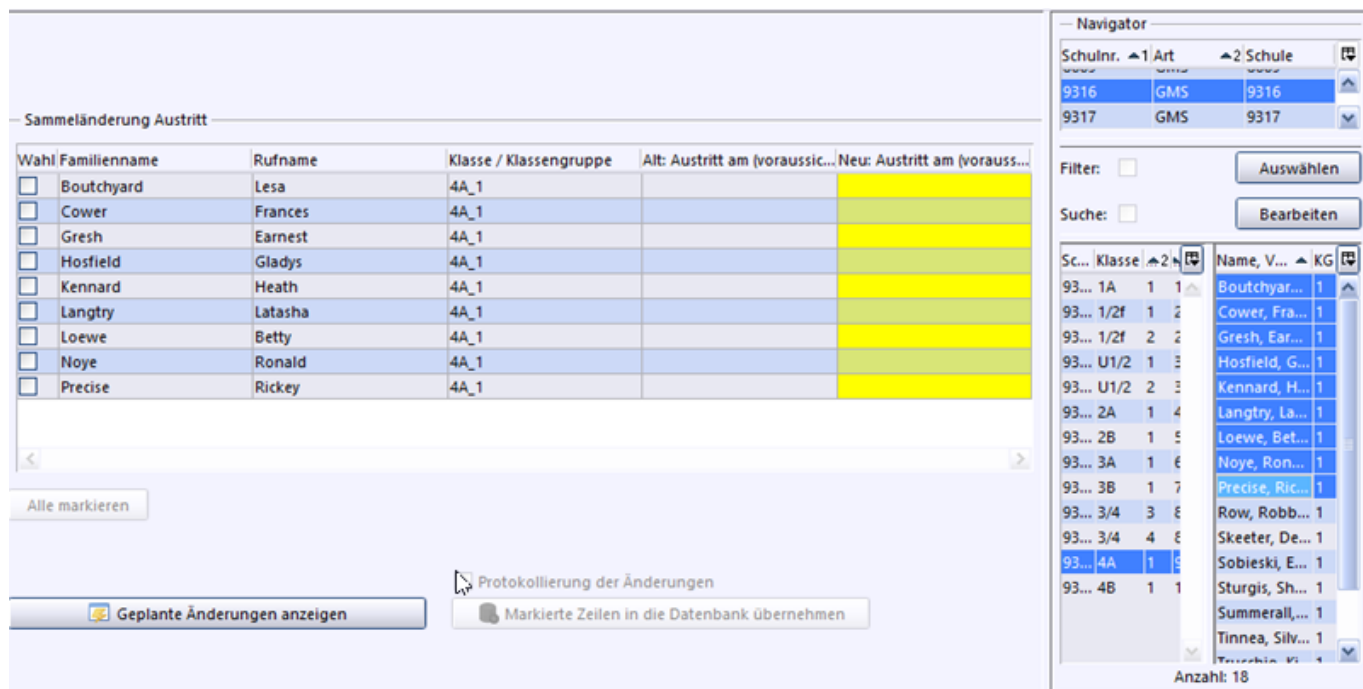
Sammeländerung Austritt

| Wahl | Familienname | Rufname | Klasse / Klassengruppe | Alt: Austritt am (voraussic... | Neu: Austritt am (vorauss... |
|---|---|---|---|---|---|
| ☐ | Boutchyard | Lesa | 4A_1 | | |
| ☐ | Cower | Frances | 4A_1 | | |
| ☐ | Gresh | Earnest | 4A_1 | | |
| ☐ | Hosfield | Gladys | 4A_1 | | |
| ☐ | Kennard | Heath | 4A_1 | | |
| ☐ | Langtry | Latasha | 4A_1 | | |
| ☐ | Loewe | Betty | 4A_1 | | |
| ☐ | Noye | Ronald | 4A_1 | | |
| ☐ | Precise | Rickey | 4A_1 | | |

Alle markieren

Protokollierung der Änderungen

Geplante Änderungen anzeigen

Markierte Zeilen in die Datenbank übernehmen

Navigator

| Schulnr. | Art | Schule |
|---|---|---|
| 9316 | GMS | 9316 |
| 9317 | GMS | 9317 |

Filter:
Auswählen
Suche:
Bearbeiten

| Sc... | Klasse | | |
|---|---|---|---|
| 93... | 1A | 1 | 1 |
| 93... | 1/2f | 1 | 2 |
| 93... | 1/2f | 2 | 2 |
| 93... | U1/2 | 1 | 3 |
| 93... | U1/2 | 2 | 3 |
| 93... | 2A | 1 | 4 |
| 93... | 2B | 1 | 5 |
| 93... | 3A | 1 | 6 |
| 93... | 3B | 1 | 7 |
| 93... | 3/4 | 3 | 8 |
| 93... | 3/4 | 4 | 8 |
| 93... | 4A | 1 | 9 |
| 93... | 4B | 1 | 1 |

| Name, V... | KG |
|---|---|
| Boutchyar... | 1 |
| Cower, Fra... | 1 |
| Gresh, Ear... | 1 |
| Hosfield, G... | 1 |
| Kennard, H... | 1 |
| Langtry, La... | 1 |
| Loewe, Bet... | 1 |
| Noye, Ron... | 1 |
| Precise, Ric... | 1 |
| Row, Robb... | 1 |
| Skeeter, De... | 1 |
| Sobieski, E... | 1 |
| Sturgis, Sh... | 1 |
| Summerall,... | 1 |
| Tinnea, Silv... | 1 |
| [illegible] | 1 |

Anzahl: 18